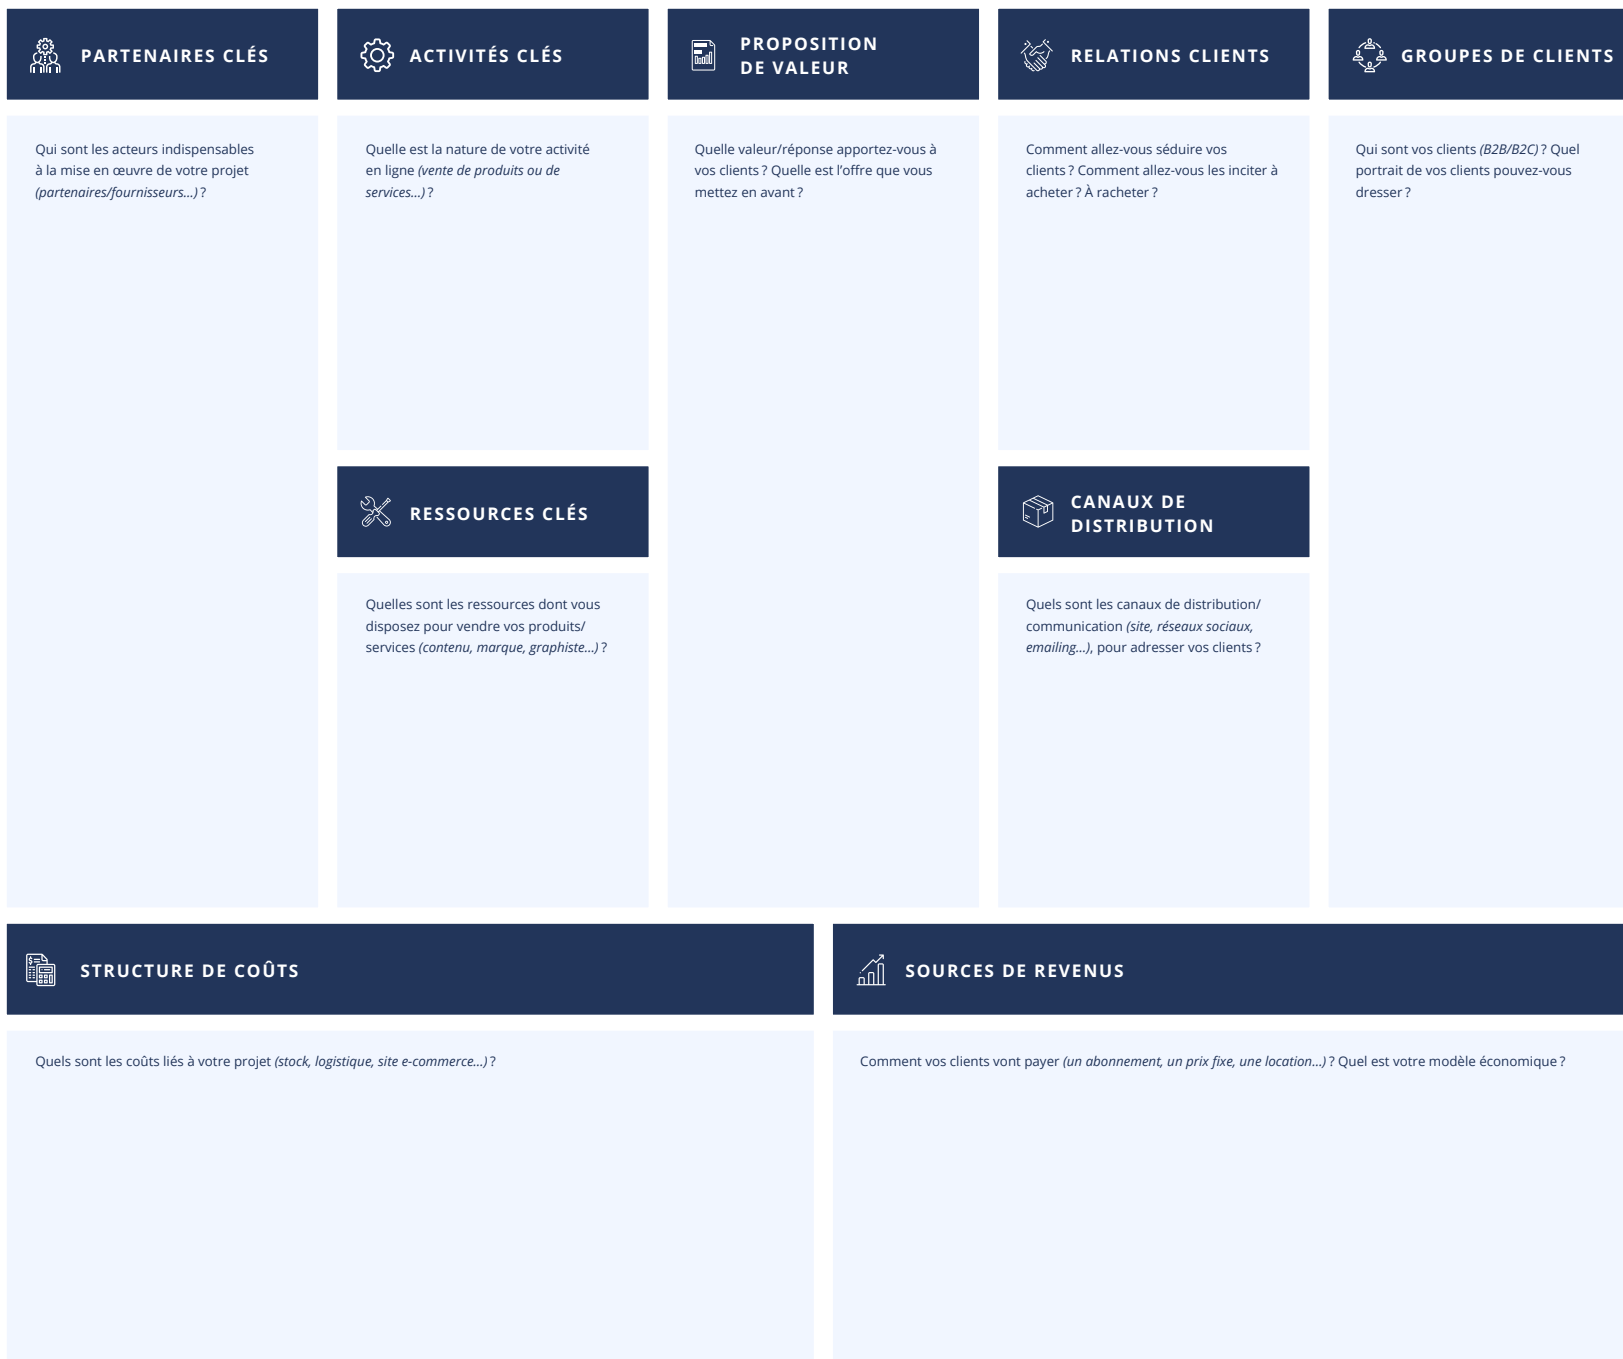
PARTENAIRES CLÉS

Qui sont les acteurs indispensables à la mise en œuvre de votre projet *(partenaires/fournisseurs...)* ?

ACTIVITÉS CLÉS

Quelle est la nature de votre activité en ligne *(vente de produits ou de services...)* ?

RESSOURCES CLÉS

Quelles sont les ressources dont vous disposez pour vendre vos produits/ services *(contenu, marque, graphiste...)* ?

PROPOSITION DE VALEUR

Quelle valeur/réponse apportez-vous à vos clients ? Quelle est l'offre que vous mettez en avant ?

RELATIONS CLIENTS

Comment allez-vous séduire vos clients ? Comment allez-vous les inciter à acheter ? À racheter ?

CANAUX DE DISTRIBUTION

Quels sont les canaux de distribution/ communication *(site, réseaux sociaux, emailing...)*, pour adresser vos clients ?

GROUPES DE CLIENTS

Qui sont vos clients *(B2B/B2C)* ? Quel portrait de vos clients pouvez-vous dresser ?

STRUCTURE DE COÛTS

Quels sont les coûts liés à votre projet *(stock, logistique, site e-commerce...)* ?

SOURCES DE REVENUS

Comment vos clients vont payer *(un abonnement, un prix fixe, une location...)* ? Quel est votre modèle économique ?